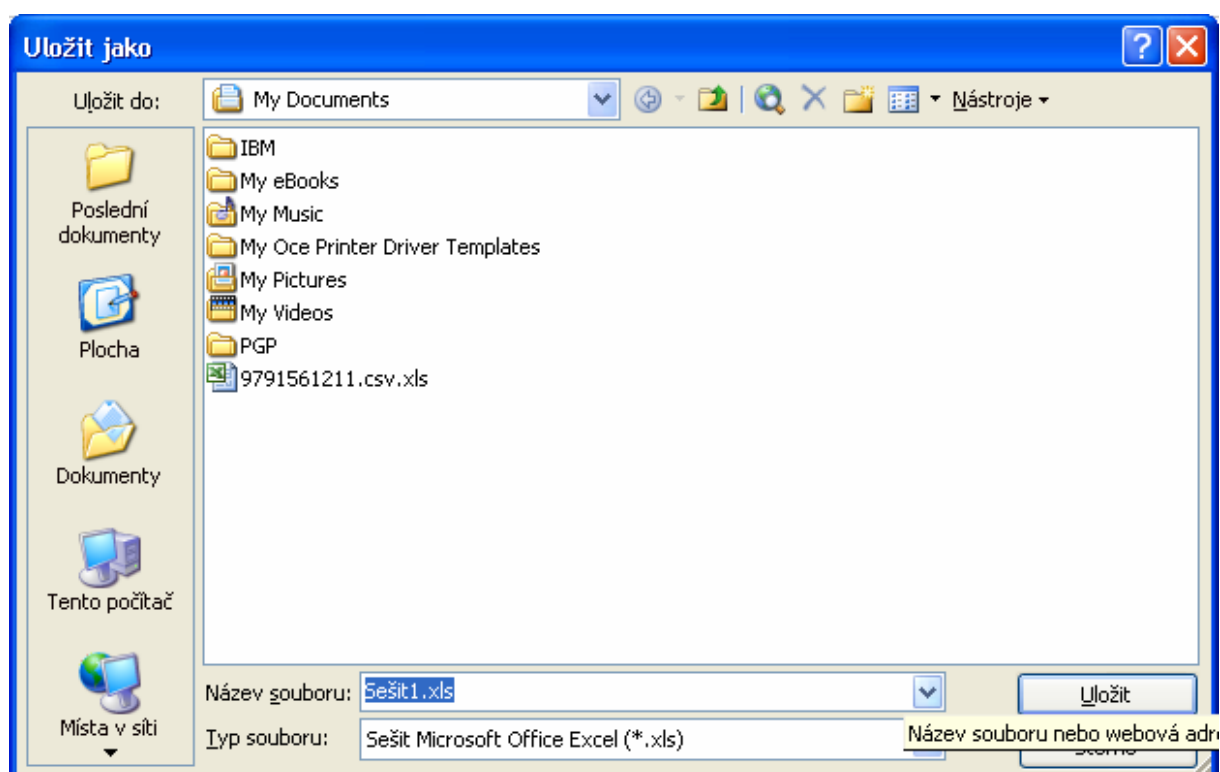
Uložit jako

Uložit do: My Documents

Nástroje

IBM
My eBooks
My Music
My Oce Printer Driver Templates
My Pictures
My Videos
PGP
9791561211.csv.xls

Poslední dokumenty
Plocha
Dokumenty
Tento počítač
Místa v síti

Název souboru: Sešit1.xls
Typ souboru: Sešit Microsoft Office Excel (*.xls)

Uložit
Název souboru nebo webová adr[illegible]
Storno